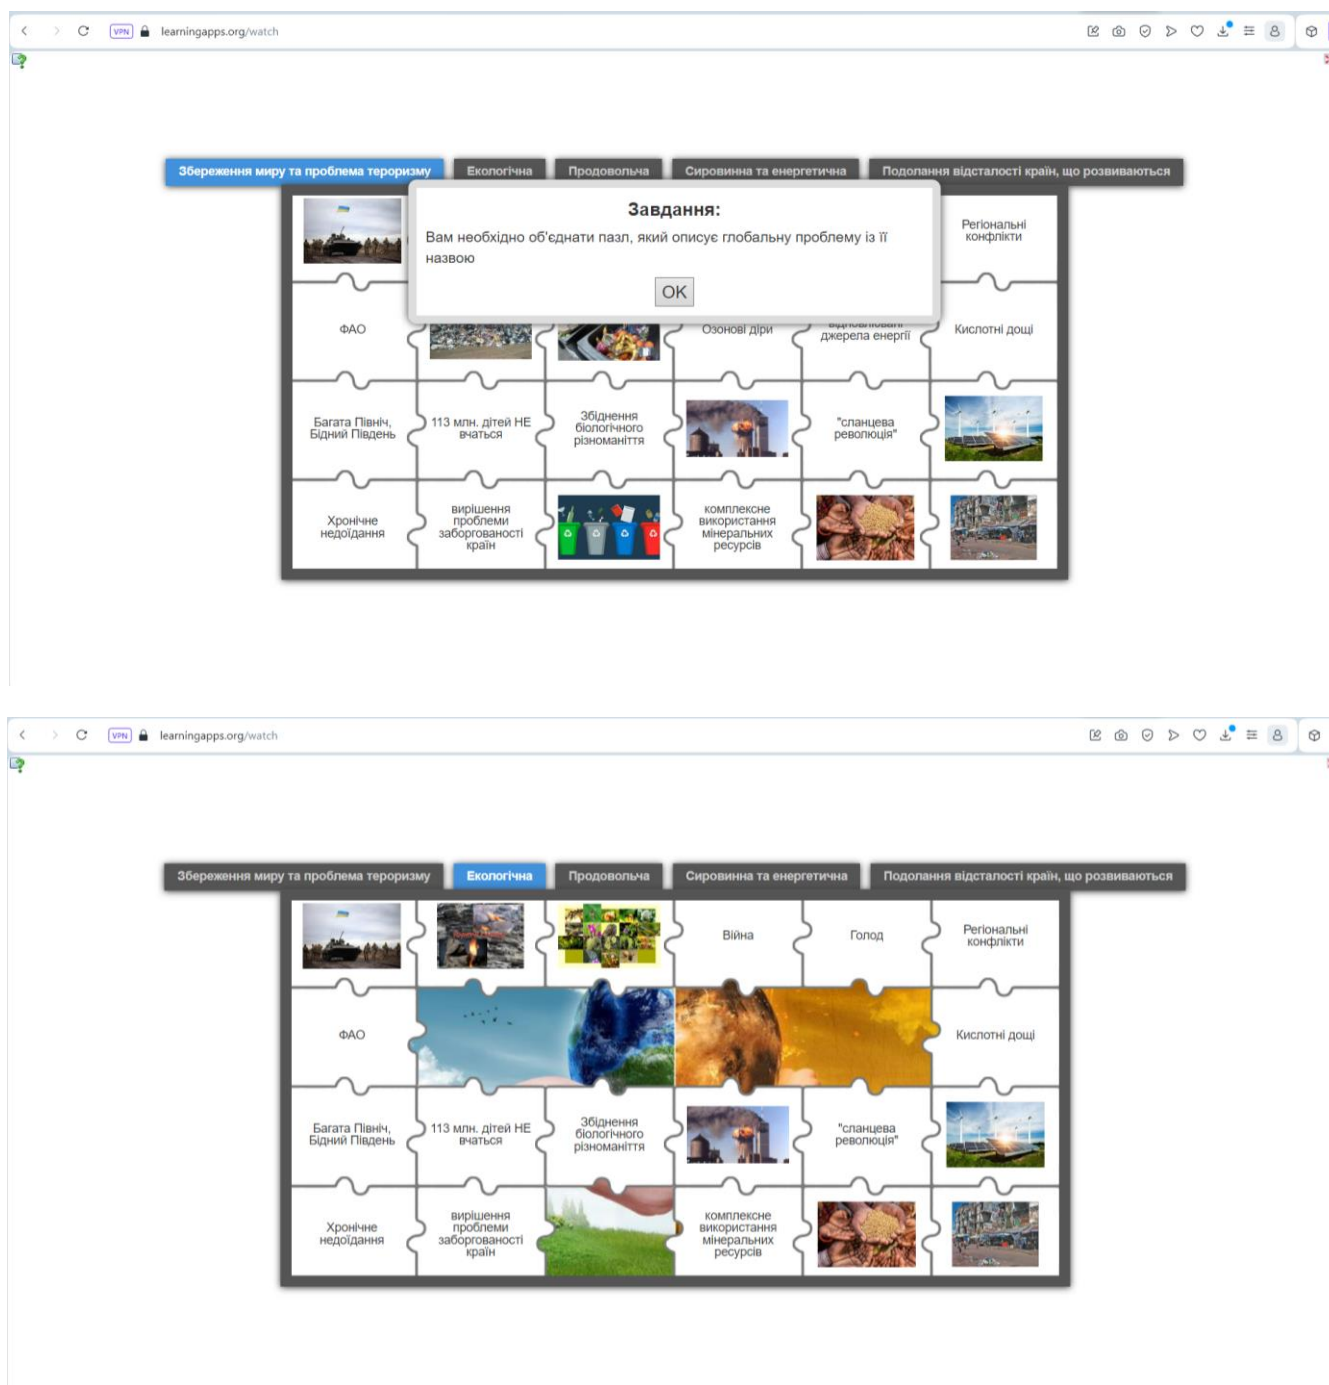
VPN learningapps.org/watch

Збереження миру та проблема тероризму | Екологічна | Продовольча | Сировинна та енергетична | Подолання відсталості країн, що розвиваються

Завдання:
Вам необхідно об'єднати пазл, який описує глобальну проблему із її назвою

OK

Регіональні конфлікти

ФАО

Озонові діри

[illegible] джерела енергії

Кислотні дощі

Багата Північ, Бідний Південь

113 млн. дітей НЕ вчаться

Збіднення біологічного різноманіття

"сланцева революція"

Хронічне недоїдання

вирішення проблеми заборгованості країн

комплексне використання мінеральних ресурсів

VPN learningapps.org/watch

Збереження миру та проблема тероризму | Екологічна | Продовольча | Сировинна та енергетична | Подолання відсталості країн, що розвиваються

Війна

Голод

Регіональні конфлікти

ФАО

Кислотні дощі

Багата Північ, Бідний Південь

113 млн. дітей НЕ вчаться

Збіднення біологічного різноманіття

"сланцева революція"

Хронічне недоїдання

вирішення проблеми заборгованості країн

комплексне використання мінеральних ресурсів